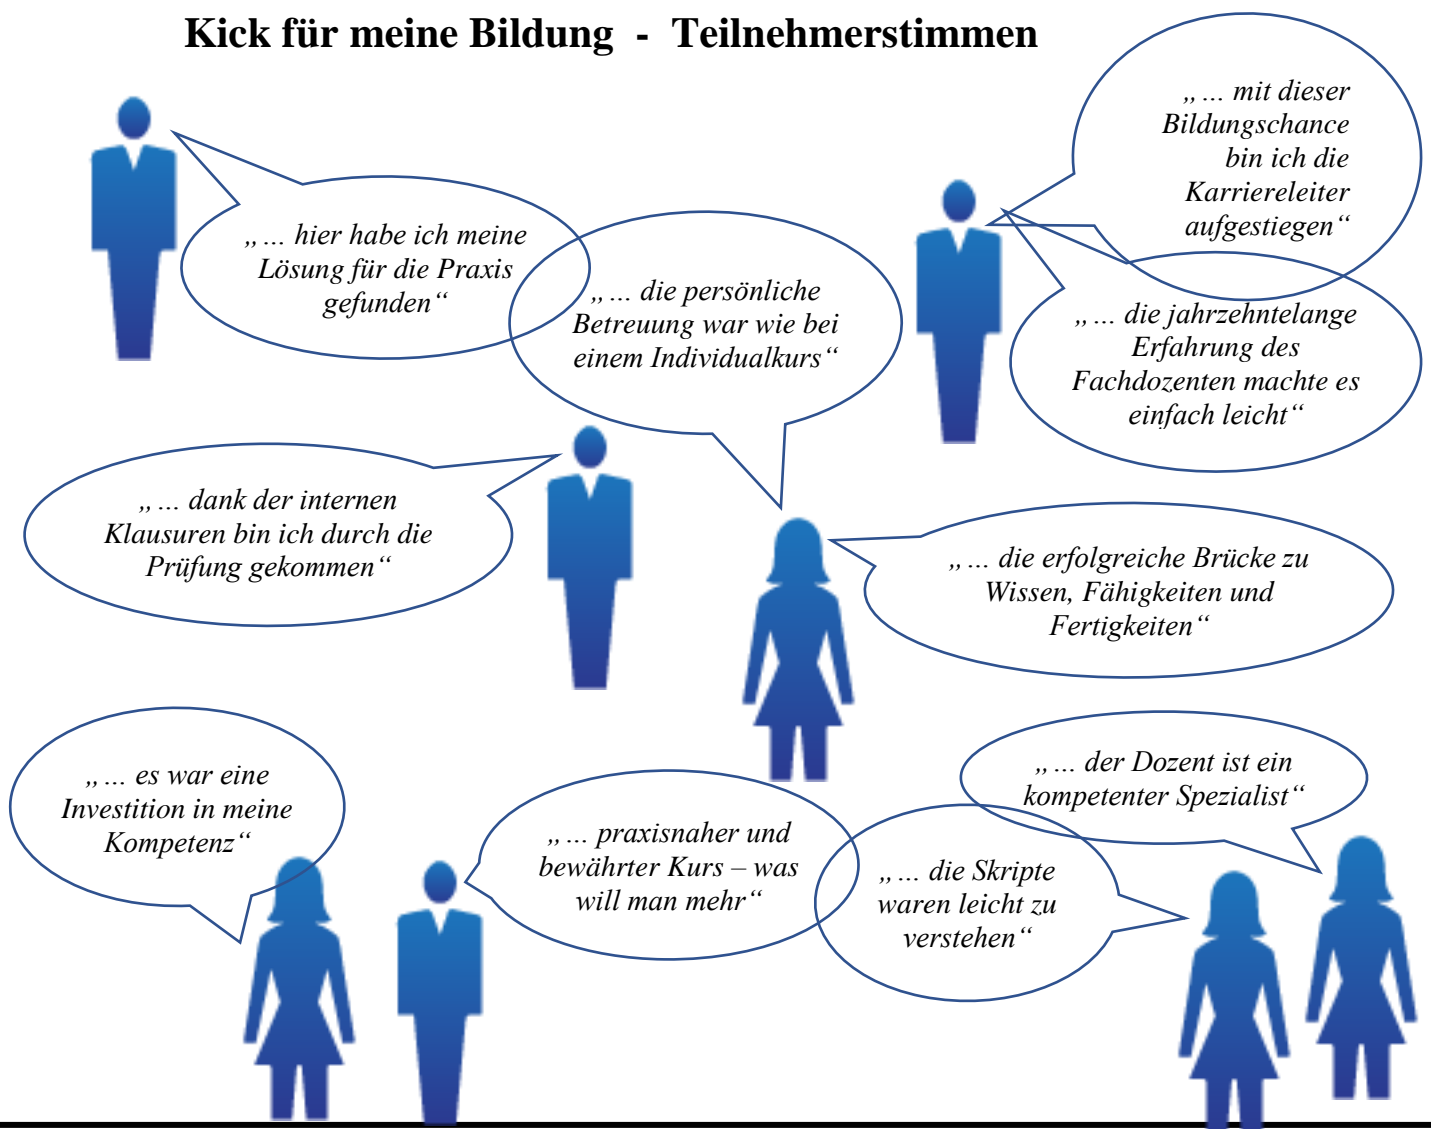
Kick für meine Bildung - Teilnehmerstimmen

„... hier habe ich meine Lösung für die Praxis gefunden“

„... die persönliche Betreuung war wie bei einem Individualkurs“

„... mit dieser Bildungschance bin ich die Karriereleiter aufgestiegen“

„... die jahrzehntelange Erfahrung des Fachdozenten machte es einfach leicht“

„... dank der internen Klausuren bin ich durch die Prüfung gekommen“

„... die erfolgreiche Brücke zu Wissen, Fähigkeiten und Fertigkeiten“

„... es war eine Investition in meine Kompetenz“

„... praxisnaher und bewährter Kurs – was will man mehr“

„... der Dozent ist ein kompetenter Spezialist“

„... die Skripte waren leicht zu verstehen“